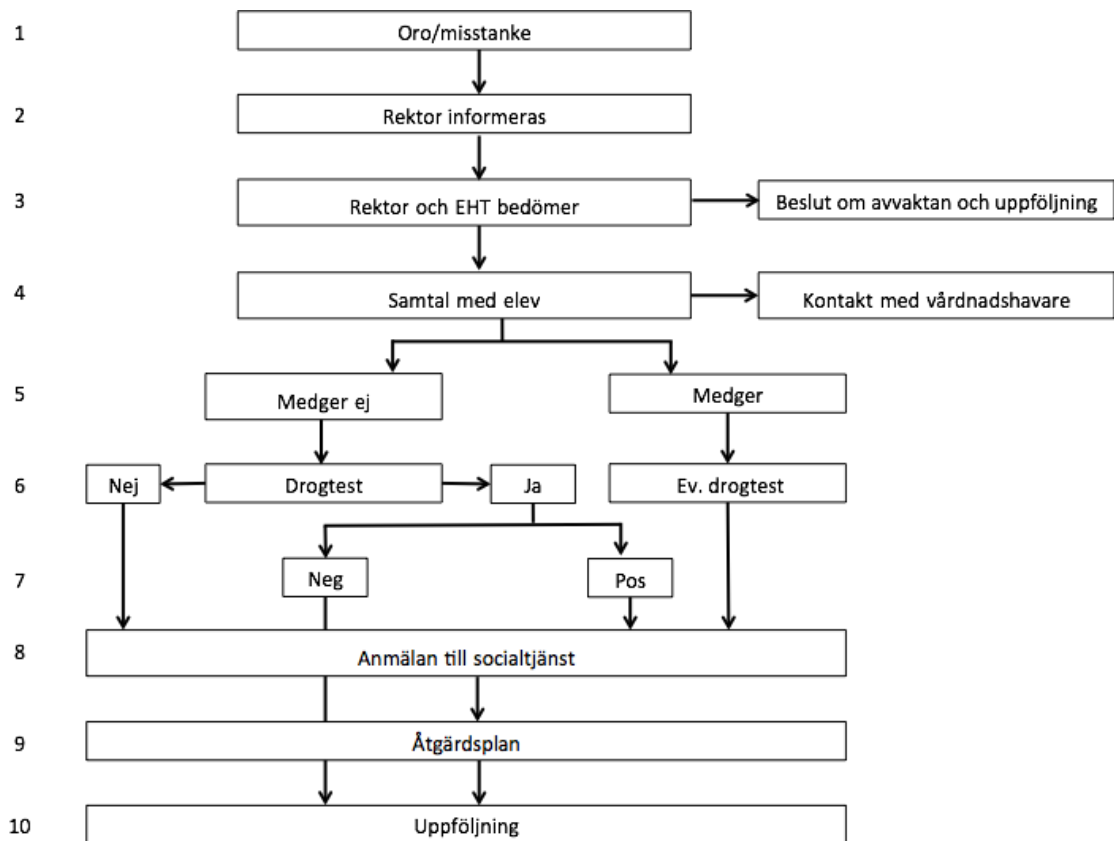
1 Oro/misstanke

2 Rektor informeras

3 Rektor och EHT bedömer

Beslut om avvaktan och uppföljning

4 Samtal med elev

Kontakt med vårdnadshavare

5 Medger ej

Medger

6 Nej

Drogtest

Ja

Ev. drogtest

7 Neg

Pos

8 Anmälan till socialtjänst

9 Åtgärdsplan

10 Uppföljning